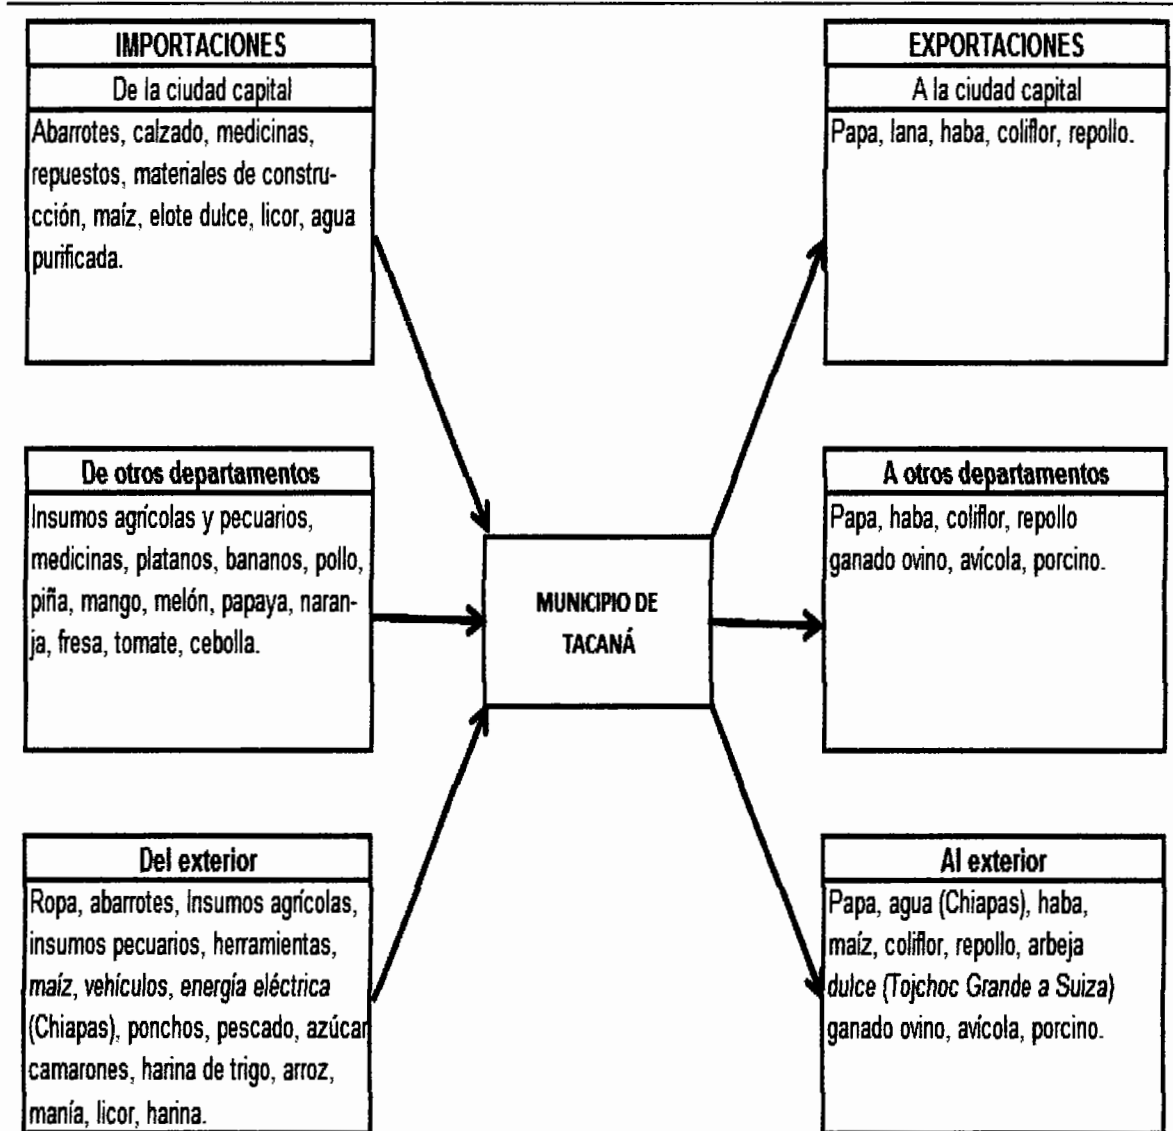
IMPORTACIONES

De la ciudad capital

Abarrotes, calzado, medicinas, repuestos, materiales de construcción, maíz, elote dulce, licor, agua purificada.

De otros departamentos

Insumos agrícolas y pecuarios, medicinas, platanos, bananos, pollo, piña, mango, melón, papaya, naranja, fresa, tomate, cebolla.

Del exterior

Ropa, abarrotes, Insumos agrícolas, insumos pecuarios, herramientas, maíz, vehículos, energía eléctrica (Chiapas), ponchos, pescado, azúcar camarones, harina de trigo, arroz, manía, licor, harina.

MUNICIPIO DE TACANÁ

EXPORTACIONES

A la ciudad capital

Papa, lana, haba, coliflor, repollo.

A otros departamentos

Papa, haba, coliflor, repollo ganado ovino, avícola, porcino.

Al exterior

Papa, agua (Chiapas), haba, maíz, coliflor, repollo, arbeja dulce (Tojchoc Grande a Suiza) ganado ovino, avícola, porcino.